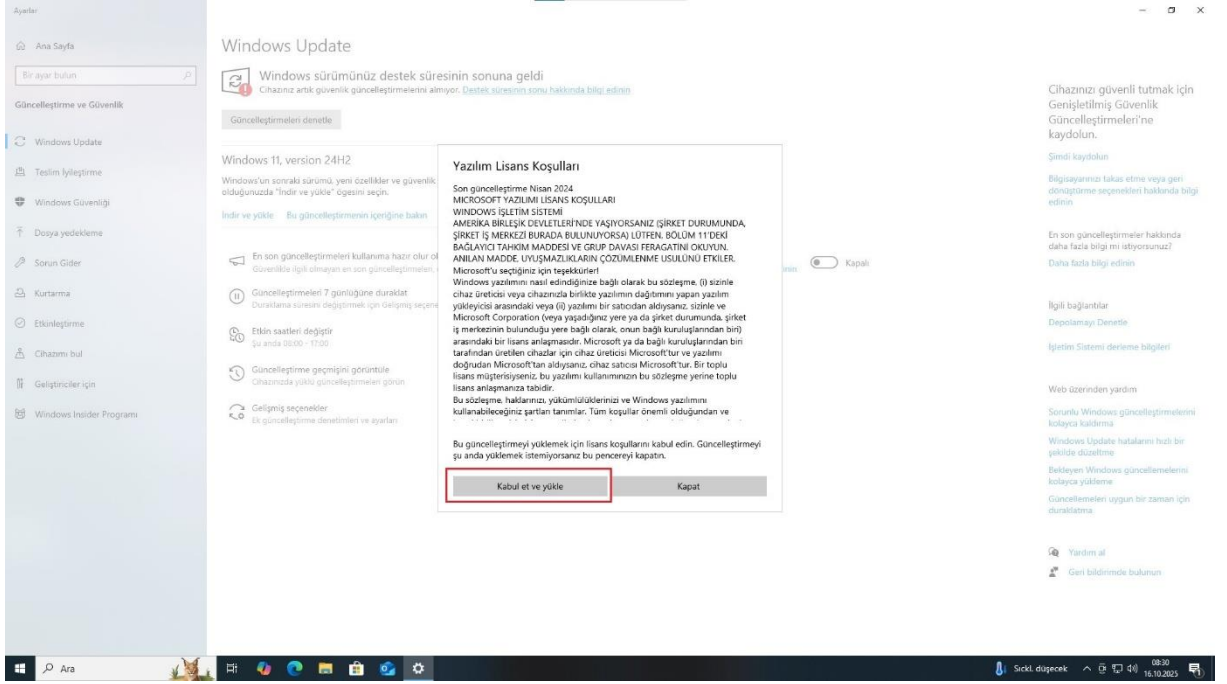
Ayarlar

Ana Sayfa

Bir ayar bulun

Güncelleştirme ve Güvenlik

Windows Update

Teslim İyileştirme

Windows Güvenliği

Dosya yedekleme

Sorun Gider

Kurtarma

Etkinleştirme

Cihazımı bul

Geliştiriciler için

Windows Insider Programı

Windows Update

Windows sürümünüz destek süresinin sonuna geldi

Cihazınız artık güvenlik güncelleştirmelerini almıyor. Destek süresinin sonu hakkında bilgi edinin

Güncelleştirmeleri denetle

Windows 11, version 24H2

Windows'un sonraki sürümü, yeni özellikler ve güvenlik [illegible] olduğunuzda "İndir ve yükle" ögesini seçin.

İndir ve yükle Bu güncelleştirmenin içeriğine bakın

En son güncelleştirmeleri kullanıma hazır olur ol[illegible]
Güvenlikle ilgili olmayan en son güncelleştirmeleri, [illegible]

Kapalı

Güncelleştirmeleri 7 günlüğüne duraklat
Duraklatma süresini değiştirmek için Gelişmiş seçene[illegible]

Etkin saatleri değiştir
Şu anda 08:00 - 17:00

Güncelleştirme geçmişini görüntüle
Cihazınızda yüklü güncelleştirmeleri görün

Gelişmiş seçenekler
Ek güncelleştirme denetimleri ve ayarları

Yazılım Lisans Koşulları

Son güncelleştirme Nisan 2024
MICROSOFT YAZILIMI LİSANS KOŞULLARI
WINDOWS İŞLETİM SİSTEMİ
AMERİKA BİRLEŞİK DEVLETLERİ'NDE YAŞIYORSANIZ (ŞİRKET DURUMUNDA, ŞİRKET İŞ MERKEZİ BURADA BULUNUYORSA) LÜTFEN, BÖLÜM 11'DEKİ BAĞLAYICI TAHKİM MADDESİ VE GRUP DAVASI FERAGATİNİ OKUYUN. ANILAN MADDE, UYUŞMAZLIKLARIN ÇÖZÜMLENME USULÜNÜ ETKİLER.
Microsoft'u seçtiğiniz için teşekkürler!
Windows yazılımını nasıl edindiğinize bağlı olarak bu sözleşme, (i) sizinle cihaz üreticisi veya cihazınızla birlikte yazılımın dağıtımını yapan yazılım yükleyicisi arasındaki veya (ii) yazılımı bir satıcıdan aldıysanız, sizinle ve Microsoft Corporation (veya yaşadığınız yere ya da şirket durumunda, şirket iş merkezinin bulunduğu yere bağlı olarak, onun bağlı kuruluşlarından biri) arasındaki bir lisans anlaşmasıdır. Microsoft ya da bağlı kuruluşlarından biri tarafından üretilen cihazlar için cihaz üreticisi Microsoft'tur ve yazılımı doğrudan Microsoft'tan aldıysanız, cihaz satıcısı Microsoft'tur. Bir toplu lisans müşterisiyseniz, bu yazılımı kullanımınızın bu sözleşme yerine toplu lisans anlaşmanıza tabidir.
Bu sözleşme, haklarınızı, yükümlülüklerinizi ve Windows yazılımını kullanabileceğiniz şartları tanımlar. Tüm koşullar önemli olduğundan ve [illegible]

Bu güncelleştirmeyi yüklemek için lisans koşullarını kabul edin. Güncelleştirmeyi şu anda yüklemek istemiyorsanız bu pencereyi kapatın.

Kabul et ve yükle

Kapat

Cihazınızı güvenli tutmak için Genişletilmiş Güvenlik Güncelleştirmeleri'ne kaydolun.

Şimdi kaydolun

Bilgisayarınızı takas etme veya geri dönüştürme seçenekleri hakkında bilgi edinin

En son güncelleştirmeler hakkında daha fazla bilgi mi istiyorsunuz?

Daha fazla bilgi edinin

İlgili bağlantılar

Depolamayı Denetle

İşletim Sistemi derleme bilgileri

Web üzerinden yardım

Sorunlu Windows güncelleştirmelerini kolayca kaldırma

Windows Update hatalarını hızlı bir şekilde düzeltme

Bekleyen Windows güncellemelerini kolayca yükleme

Güncellemeleri uygun bir zaman için duraklatma

Yardım al

Geri bildirimde bulunun

Ara

Sıckl. düşecek

08:30
16.10.2025